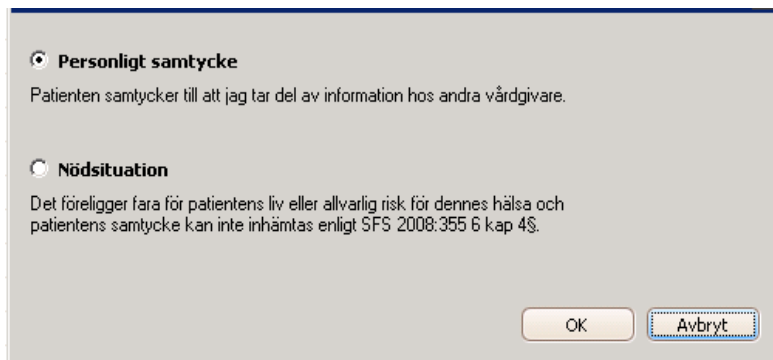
Personligt samtycke

Patienten samtycker till att jag tar del av information hos andra vårdgivare.

Nödsituation

Det föreligger fara för patientens liv eller allvarlig risk för dennes hälsa och patientens samtycke kan inte inhämtas enligt SFS 2008:355 6 kap 4§.

OK

Avbryt